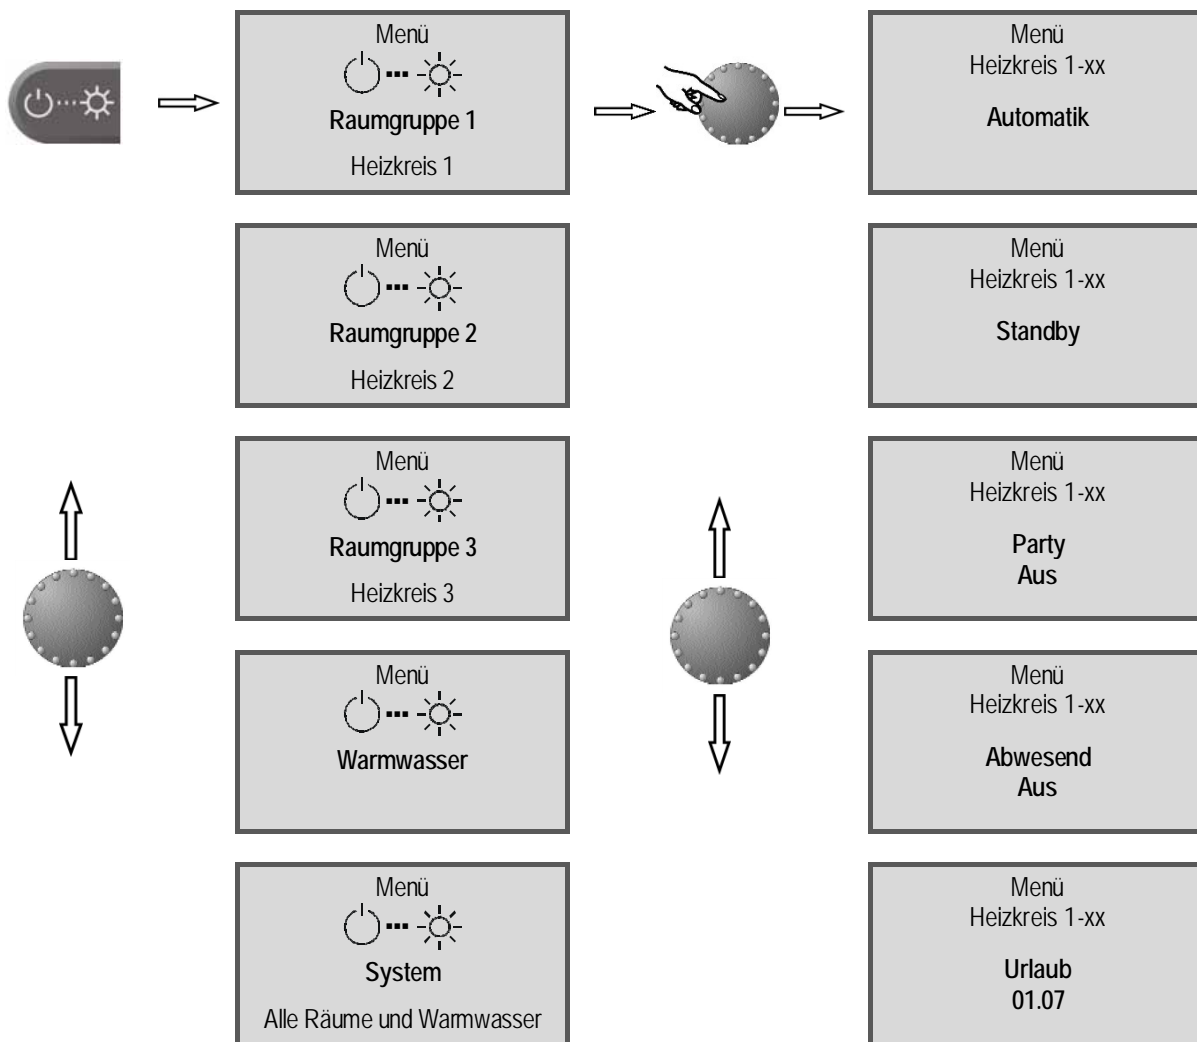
Menü

Raumgruppe 1

Heizkreis 1

Menü
Heizkreis 1-xx

Automatik

Menü

Raumgruppe 2

Heizkreis 2

Menü
Heizkreis 1-xx

Standby

Menü

Raumgruppe 3

Heizkreis 3

Menü
Heizkreis 1-xx

Party
Aus

Menü

Warmwasser

Menü
Heizkreis 1-xx

Abwesend
Aus

Menü

System

Alle Räume und Warmwasser

Menü
Heizkreis 1-xx

Urlaub
01.07